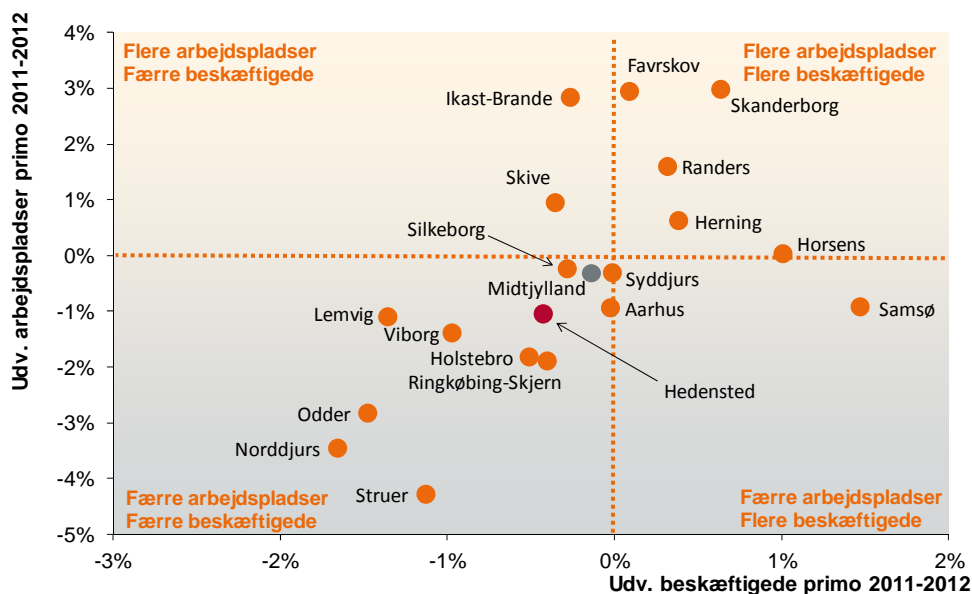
Udv. arbejdspladser primo 2011-2012

4%
3%
2%
1%
0%
-1%
-2%
-3%
-4%
-5%

Flere arbejdspladser
Færre beskæftigede

Flere arbejdspladser
Flere beskæftigede

Færre arbejdspladser
Færre beskæftigede

Færre arbejdspladser
Flere beskæftigede

Favrskov
Ikast-Brande
Skanderborg
Randers
Skive
Herning
Silkeborg
Horsens
Syddjurs
Midtjylland
Aarhus
Samsø
Lemvig
Viborg
Holstebro
Ringkøbing-Skjern
Hedensted
Odder
Norddjurs
Struer

-3%
-2%
-1%
0%
1%
2%

Udv. beskæftigede primo 2011-2012